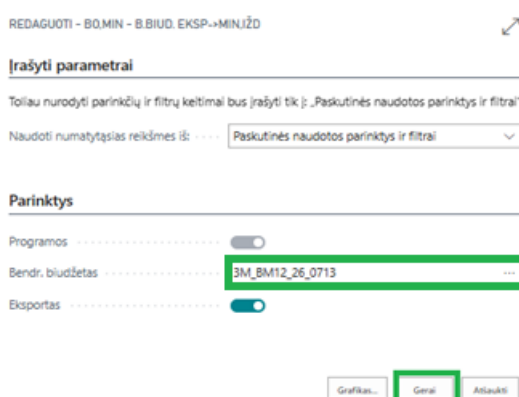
REDAGUOTI - B0,MIN - B.BIUD. EKSP->MIN,ŽD

Įrašyti parametrai

Toliau nurodyti parinkčių ir filtrų keitimai bus įrašyti tik į: „Paskutinės naudotos parinktys ir filtrai"

Naudoti numatytąsias reikšmes iš: Paskutinės naudotos parinktys ir filtrai

Parinktys

Programos

Bendr. biudžetas 3M_BM12_26_0713 ...

Eksportas

Grafikas... Gerai Atšaukti